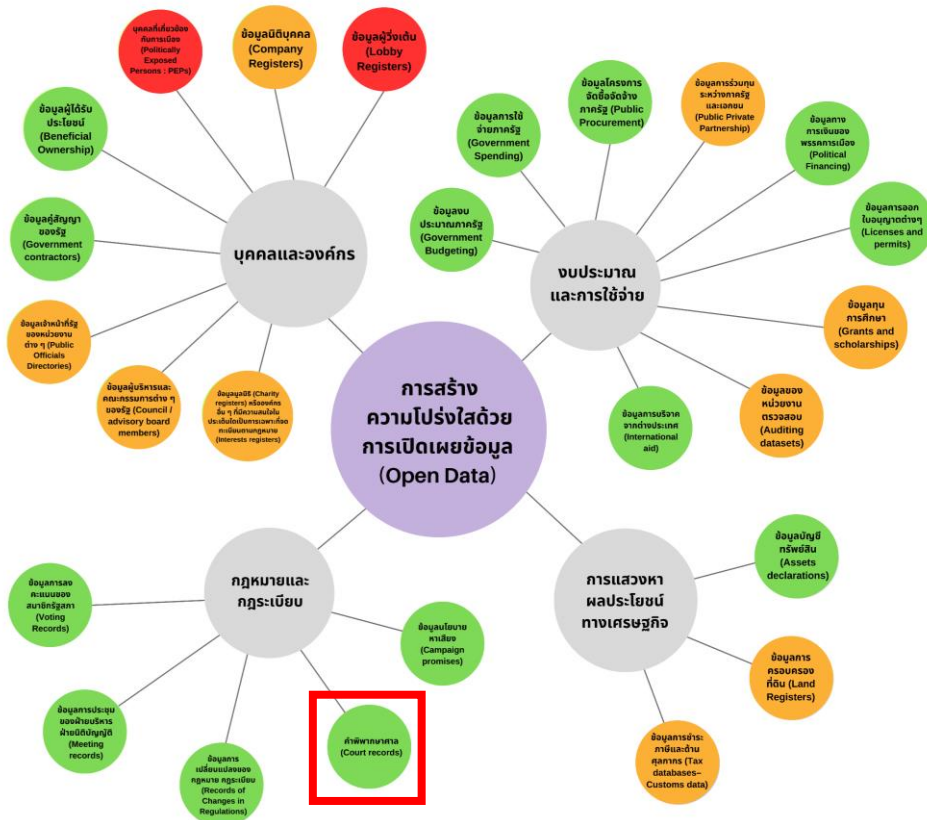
บุคคลที่เกี่ยวข้องกับการเมือง (Politically Exposed Persons : PEPs)

ข้อมูลนิติบุคคล (Company Registers)

ข้อมูลผู้วิ่งเต้น (Lobby Registers)

ข้อมูลผู้ได้รับประโยชน์ (Beneficial Ownership)

ข้อมูลคู่สัญญาของรัฐ (Government contractors)

ข้อมูลเจ้าหน้าที่รัฐของหน่วยงานต่าง ๆ (Public Officials Directories)

ข้อมูลผู้บริหารและคณะกรรมการต่าง ๆ ของรัฐ (Council / advisory board members)

ข้อมูลมูลนิธิ (Charity registers) หรือองค์กรอื่น ๆ ที่มีความสนใจในประเด็นใดเป็นการเฉพาะเพื่อกระเบียบตามกฎหมาย (Interests registers)

บุคคลและองค์กร

ข้อมูลการใช้จ่ายภาครัฐ (Government Spending)

ข้อมูลโครงการจัดซื้อจัดจ้างภาครัฐ (Public Procurement)

ข้อมูลการร่วมทุนระหว่างภาครัฐและเอกชน (Public Private Partnership)

ข้อมูลทางการเงินของพรรคการเมือง (Political Financing)

ข้อมูลงบประมาณภาครัฐ (Government Budgeting)

ข้อมูลการออกใบอนุญาตต่าง ๆ (Licenses and permits)

งบประมาณและการใช้จ่าย

ข้อมูลทุนการศึกษา (Grants and scholarships)

ข้อมูลการบริจาคจากต่างประเทศ (International aid)

ข้อมูลของหน่วยงานตรวจสอบ (Auditing datasets)

การสร้างความโปร่งใสด้วยการเปิดเผยข้อมูล (Open Data)

กฎหมายและกฎระเบียบ

ข้อมูลการลงคะแนนของสมาชิกรัฐสภา (Voting Records)

ข้อมูลนโยบายหาเสียง (Campaign promises)

ข้อมูลการประชุมของฝ่ายบริหารฝ่ายนิติบัญญัติ (Meeting records)

คำพิพากษาศาล (Court records)

ข้อมูลการเปลี่ยนแปลงของกฎหมาย กฎระเบียบ (Records of Changes in Regulations)

การแสวงหาผลประโยชน์ทางเศรษฐกิจ

ข้อมูลบัญชีทรัพย์สิน (Assets declarations)

ข้อมูลการครอบครองที่ดิน (Land Registers)

ข้อมูลการชำระภาษีและด้านศุลกากร (Tax databases–Customs data)